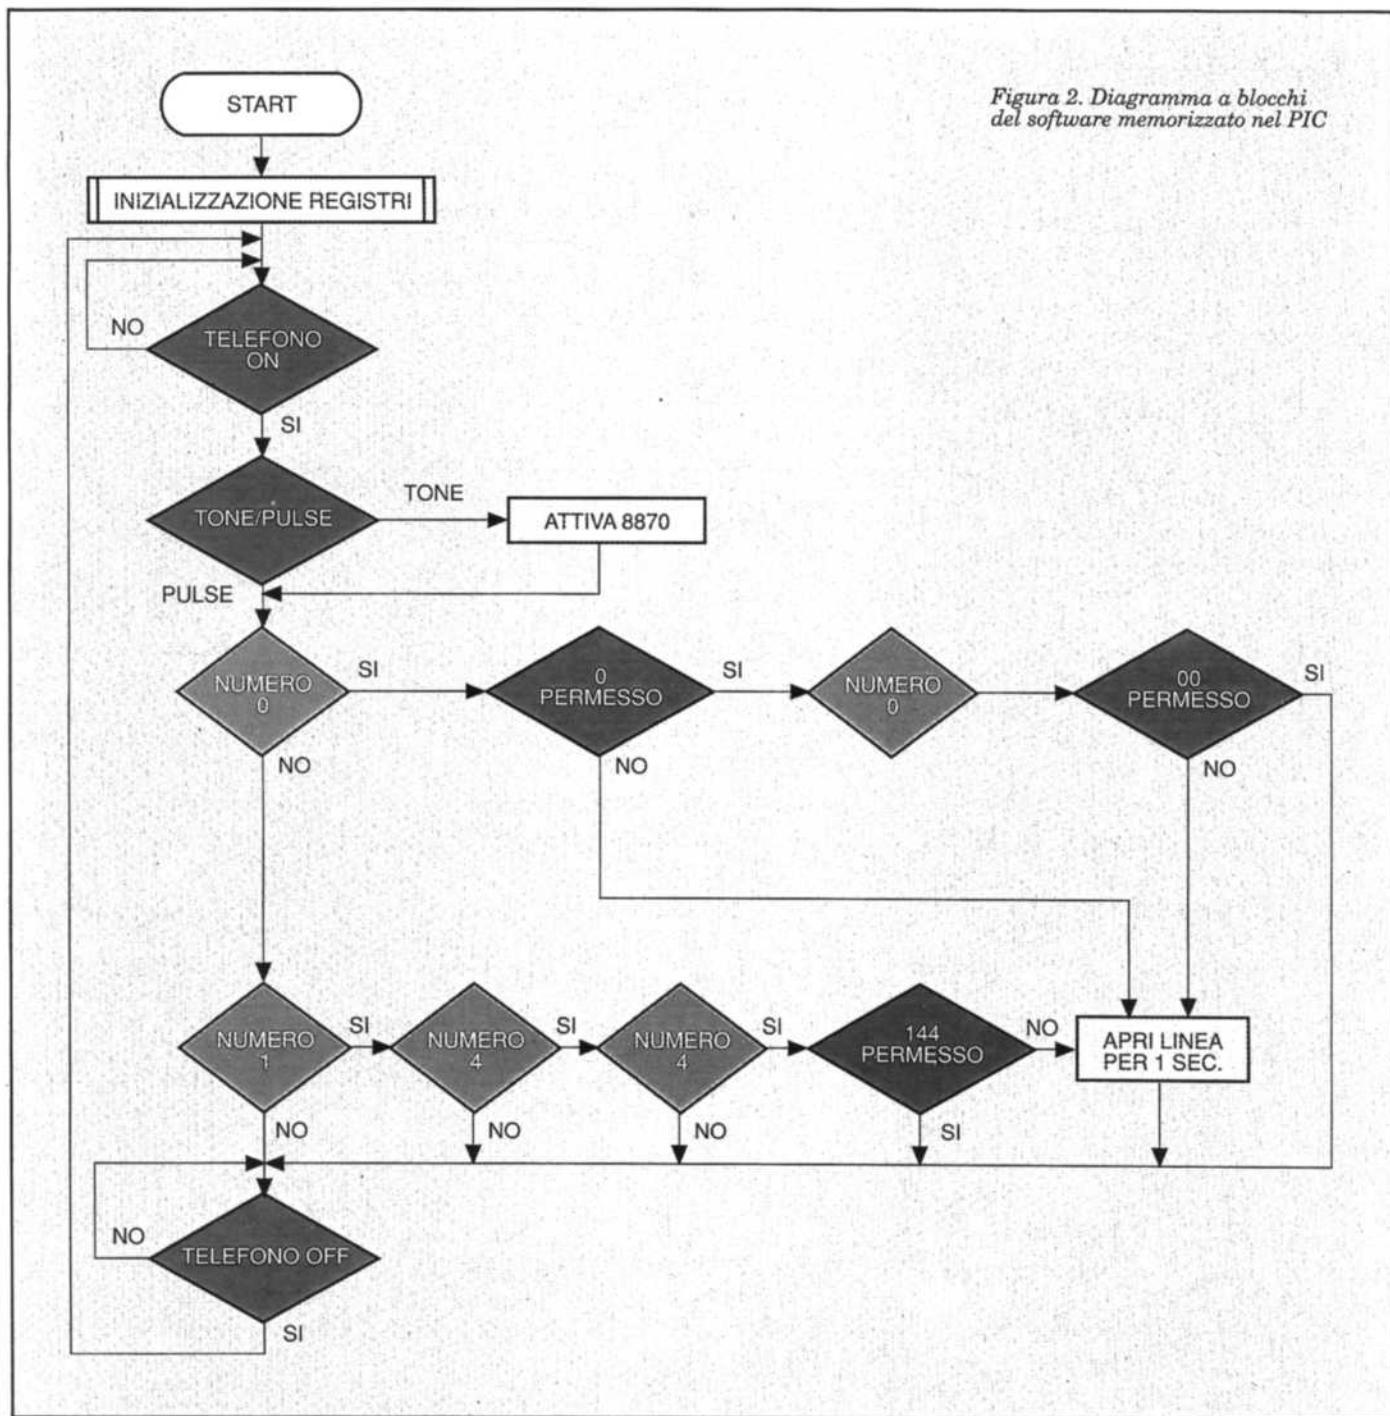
Figura 2. Diagramma a blocchi del software memorizzato nel PIC

START

INIZIALIZZAZIONE REGISTRI

NO

TELEFONO ON

SI

TONE/PULSE

TONE

ATTIVA 8870

PULSE

NUMERO 0

SI

0 PERMESSO

SI

NUMERO 0

00 PERMESSO

SI

NO

NO

NO

NUMERO 1

SI

NUMERO 4

SI

NUMERO 4

SI

144 PERMESSO

NO

APRI LINEA PER 1 SEC.

NO

NO

NO

SI

NO

TELEFONO OFF

SI